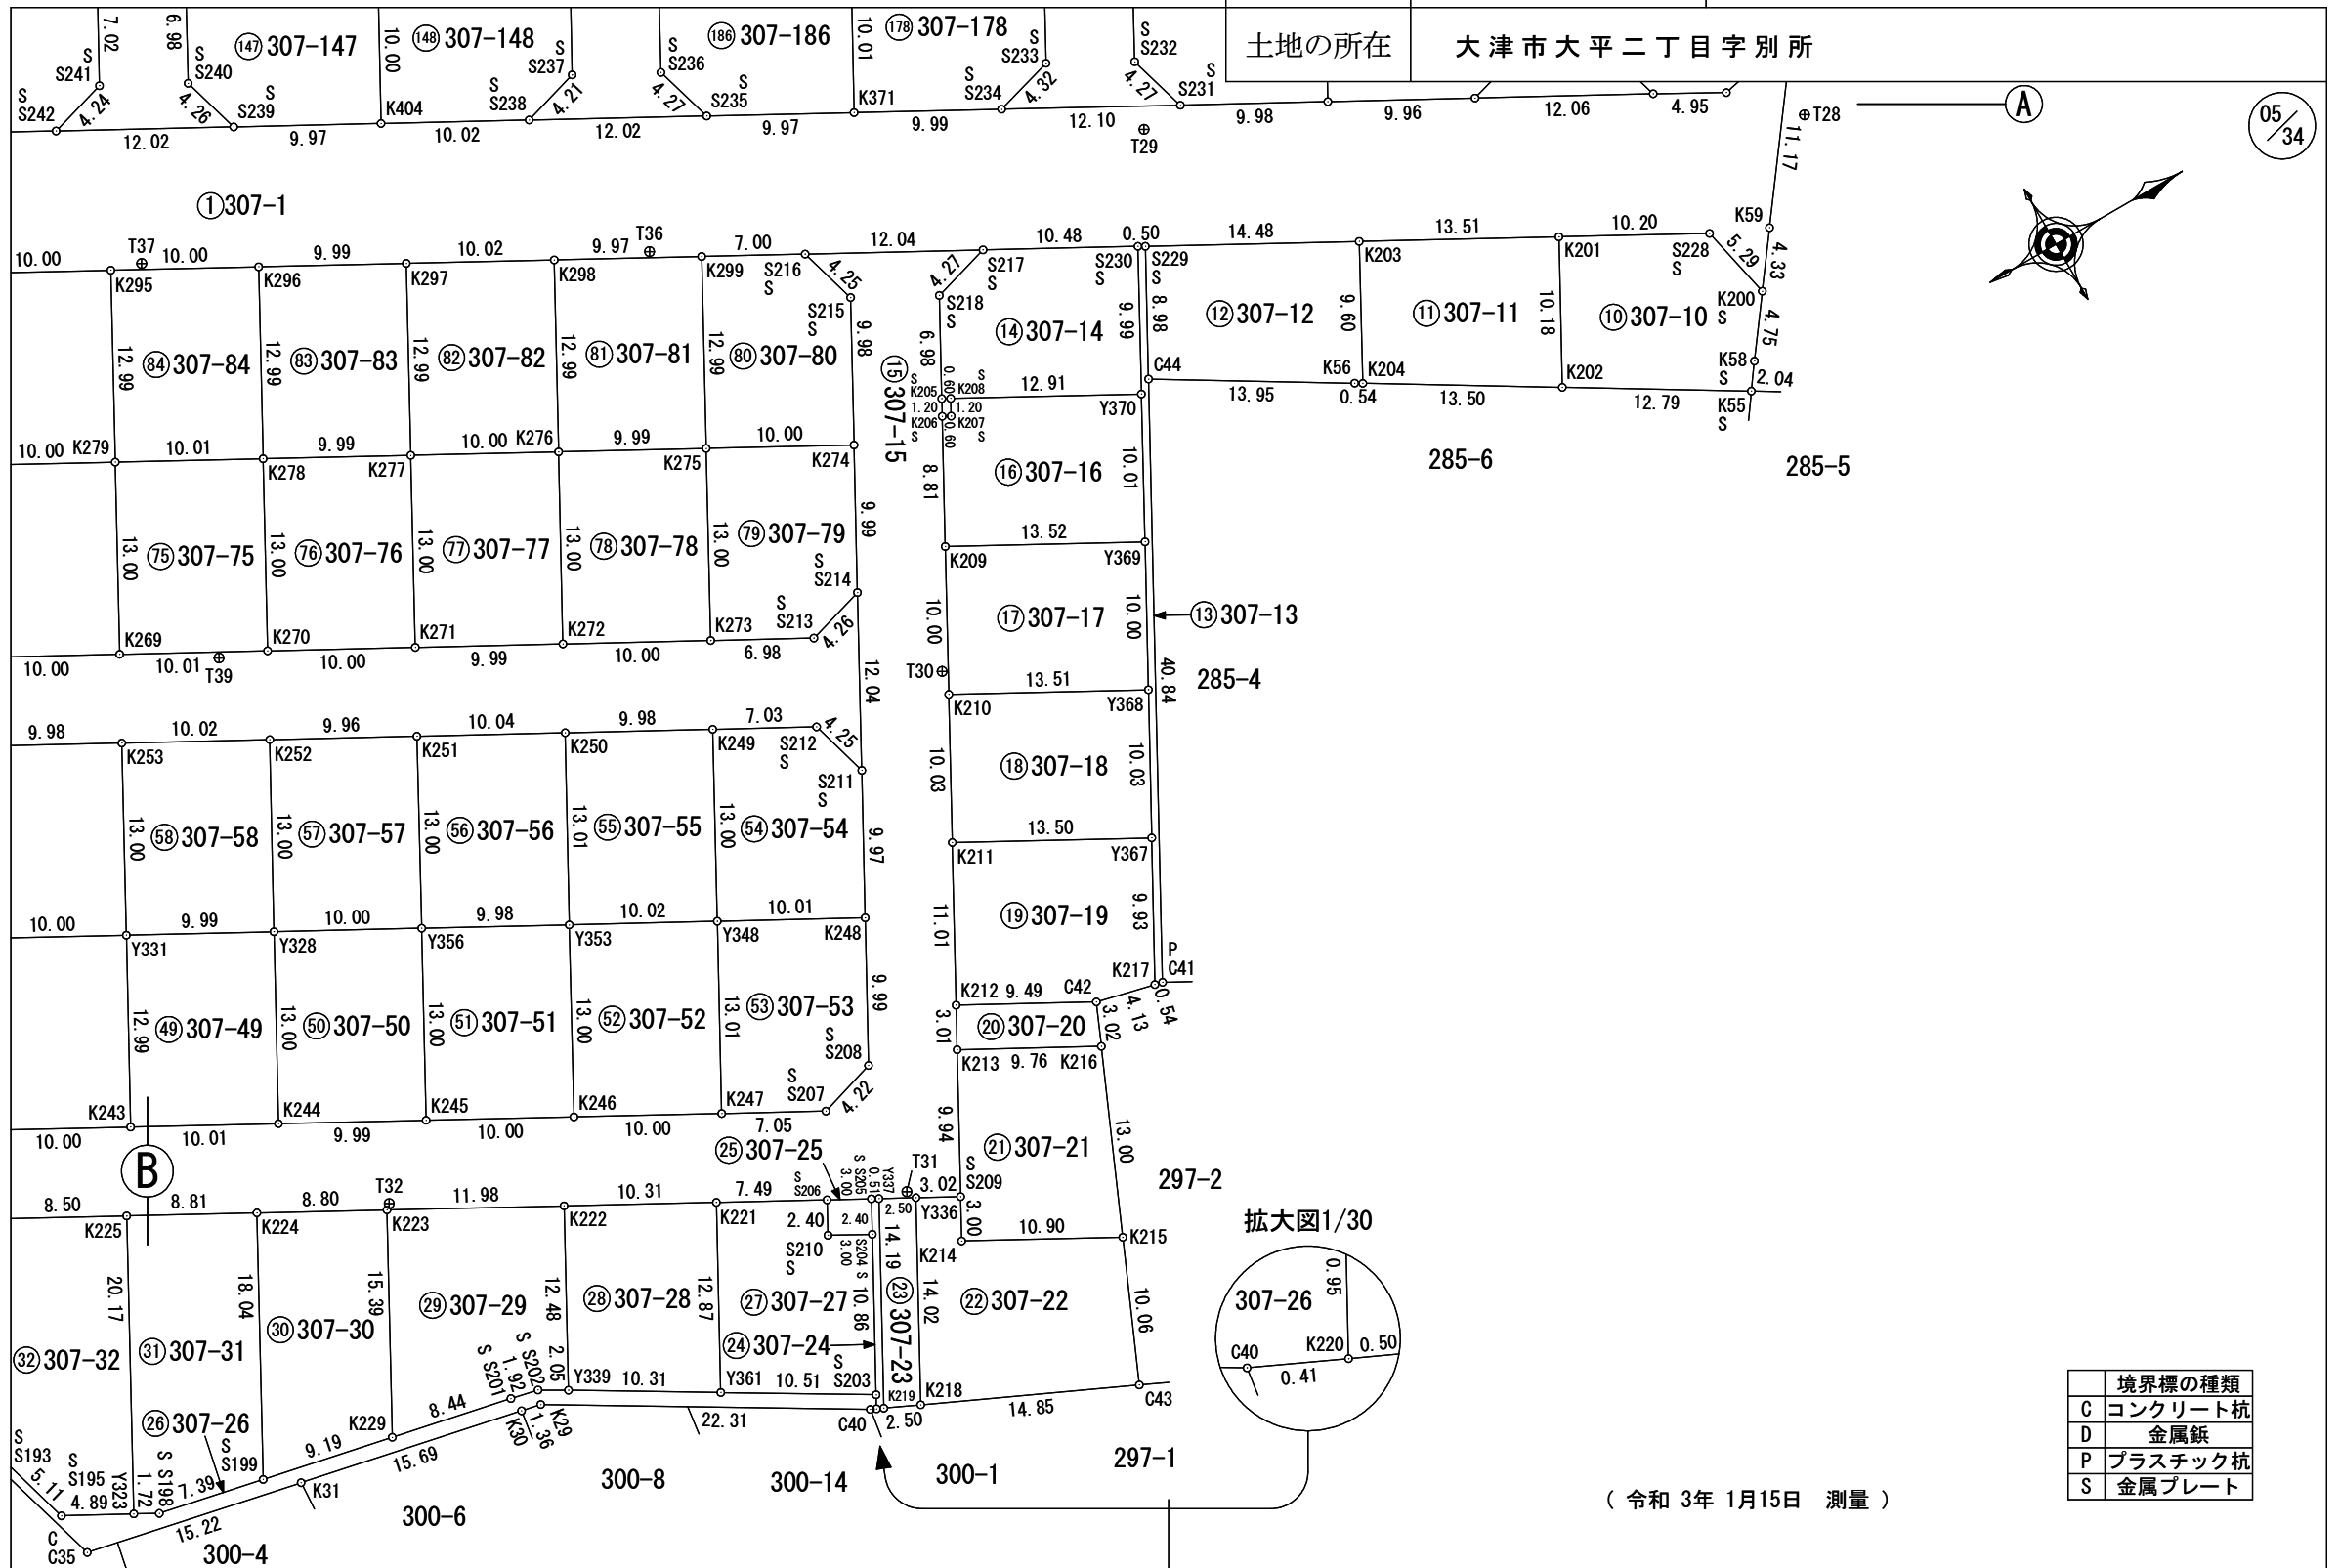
土地の所在 | 大津市大平二丁目字別所

05/34

⑭307-147 ⑭307-148 ⑱307-186 ⑰307-178

①307-1

⑧307-84 ⑧307-83 ⑧307-82 ⑧307-81 ⑧307-80 ⑮307-15 ⑭307-14 ⑫307-12 ⑪307-11 ⑩307-10

⑯307-16 285-6 285-5

⑦307-75 ⑦307-76 ⑦307-77 ⑦307-78 ⑦307-79

⑰307-17 ⑬307-13 285-4

⑱307-18

⑤307-58 ⑤307-57 ⑤307-56 ⑤307-55 ⑤307-54

⑲307-19

④307-49 ⑤307-50 ⑤307-51 ⑤307-52 ⑤307-53 ⑳307-20

㉕307-25 ㉑307-21 297-2

拡大図1/30

㉜307-32 ㉛307-31 ㉚307-30 ㉙307-29 ㉘307-28 ㉗307-27 ㉓307-23 ㉒307-22 ㉔307-24 ㉖307-26

307-26

300-8 300-14 300-1 297-1 300-6 300-4

| | 境界標の種類 |
|---|---|
| C | コンクリート杭 |
| D | 金属鋲 |
| P | プラスチック杭 |
| S | 金属プレート |

（ 令和 3年 1月15日 測量 ）